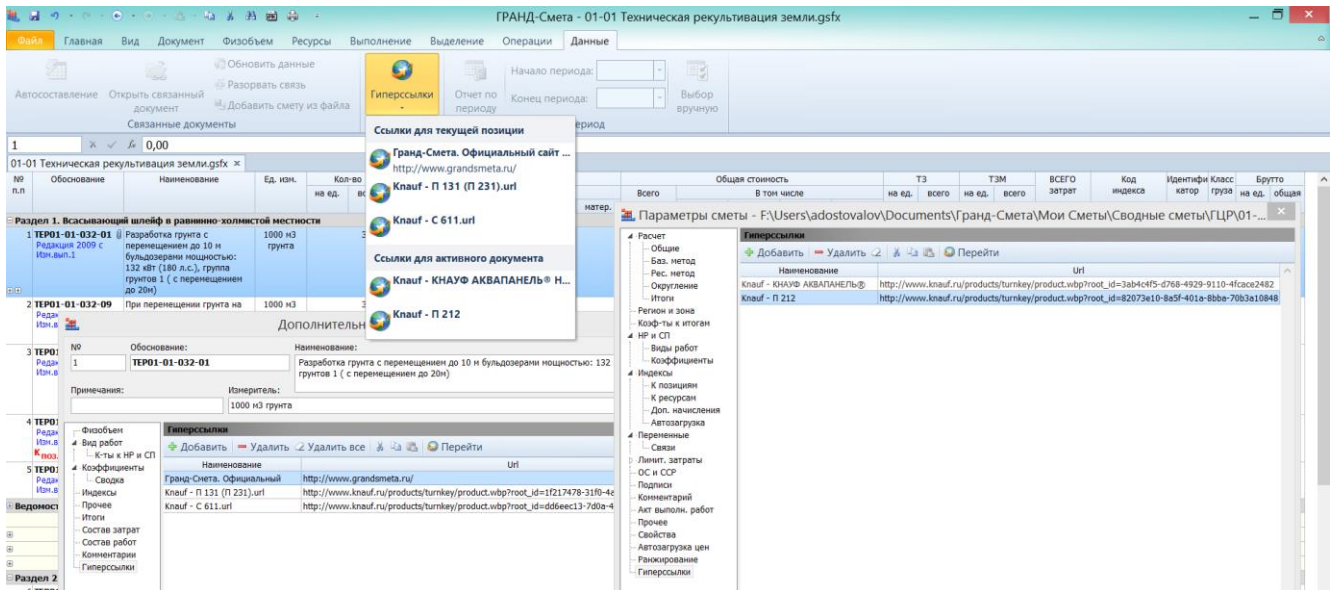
ГРАНД-Смета - 01-01 Техническая рекультивация земли.gsfx

Файл Главная Вид Документ Физобъем Ресурсы Выполнение Выделение Операции Данные

Автосоставление Открыть связанный документ Обновить данные Разорвать связь Добавить смету из файла Связанные документы

Гиперссылки Отчет по периоду Начало периода: Конец периода: Выбор вручную период

Ссылки для текущей позиции
Гранд-Смета. Официальный сайт ...
http://www.grandsmeta.ru/
Knauf - П 131 (П 231).url
Knauf - С 611.url
Ссылки для активного документа
Knauf - КНАУФ АКВАПАНЕЛЬ® Н...
Knauf - П 212

1 0,00

01-01 Техническая рекультивация земли.gsfx

| № п.п | Обоснование | Наименование | Ед. изм. | Кол-во на ед. |
|---|---|---|---|---|
| Раздел 1. Всасывающий шлейф в равнинно-холмистой местности | | | | |
| 1 | ТЕР01-01-032-01 Редакция 2009 с Изм.вып.1 | Разработка грунта с перемещением до 10 м бульдозерами мощностью: 132 кВт (180 л.с.), группа грунтов 1 ( с перемещением до 20м) | 1000 м3 грунта | |
| 2 | ТЕР01-01-032-09 | При перемещении грунта на | 1000 м3 | |

Общая стоимость Всего В том числе ТЗ на ед. всего ТЗМ на ед. всего ВСЕГО затрат Код индекса Идентификатор Класс груза Брутто на ед. общая матер.

Дополнительн

№ 1 Обоснование: ТЕР01-01-032-01 Наименование: Разработка грунта с перемещением до 10 м бульдозерами мощностью: 132 грунтов 1 ( с перемещением до 20м)
Примечания: Измеритель: 1000 м3 грунта

Физобъем
Вид работ
К-ты к НР и СП
Коэффициенты
Сводка
Индексы
Прочее
Итоги
Состав затрат
Состав работ
Комментарии
Гиперссылки

Гиперссылки
Добавить Удалить Удалить все Перейти
| Наименование | Url |
|---|---|
| Гранд-Смета. Официальный | http://www.grandsmeta.ru/ |
| Knauf - П 131 (П 231).url | http://www.knauf.ru/products/turnkey/product.wbp?root_id=1f217478-31f0-4 |
| Knauf - С 611.url | http://www.knauf.ru/products/turnkey/product.wbp?root_id=dd6eec13-7d0a-4 |

Параметры сметы - F:\Users\adostovalov\Documents\Гранд-Смета\Мои Сметы\Сводные сметы\ГЦР\01-...

Расчет
Общие
Баз. метод
Рес. метод
Округление
Итоги
Регион и зона
Коэф-ты к итогам
НР и СП
Виды работ
Коэффициенты
Индексы
К позициям
К ресурсам
Доп. начисления
Автозагрузка
Переменные
Связи
Лимит. затраты
ОС и ССР
Подписи
Комментарий
Акт выполн. работ
Прочее
Свойства
Автозагрузка цен
Ранжирование
Гиперссылки

Гиперссылки
Добавить Удалить Перейти
| Наименование | Url |
|---|---|
| Knauf - КНАУФ АКВАПАНЕЛЬ® | http://www.knauf.ru/products/turnkey/product.wbp?root_id=3ab4c4f5-d768-4929-9110-4fcace2482 |
| Knauf - П 212 | http://www.knauf.ru/products/turnkey/product.wbp?root_id=82073e10-8a5f-401a-8bba-70b3a10848 |

Ведомост
Раздел 2